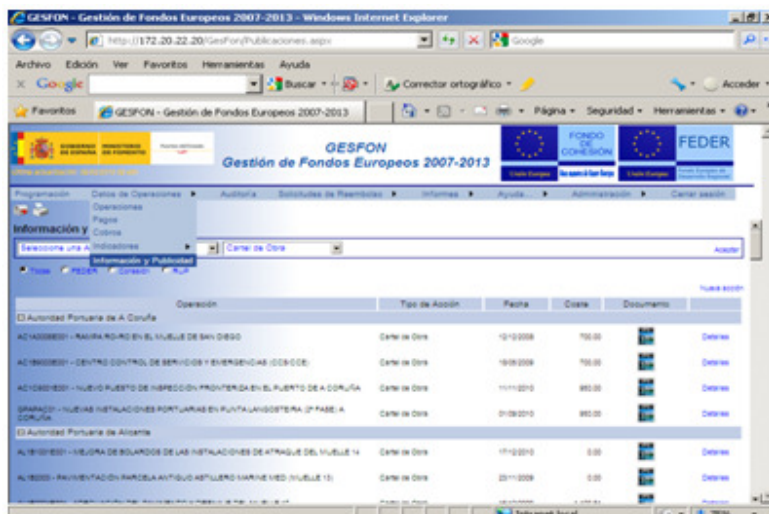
GESFON - Gestión de Fondos Europeos 2007-2013 - Windows Internet Explorer

http://172.20.22.20/GesFon/Publicaciones.aspx

Google

Archivo Edición Ver Favoritos Herramientas Ayuda

Google

Buscar

Corrector ortográfico

Acceder

Favoritos

GESFON - Gestión de Fondos Europeos 2007-2013

Página Seguridad Herramientas

GESFON
Gestión de Fondos Europeos 2007-2013

FONDO DE COHESIÓN

FEDER

Programación Datos de Operaciones Auditoría Solicitudes de Reembolso Informes Ayuda Administración Cerrar sesión

Operaciones
Pagos
Cobros
Indicadores
Información y Publicidad

Información y

Seleccione una A

Cartel de Obra

Aceptar

Todos FEDER Cohesión RUP

Nueva acción

| Operación | Tipo de Acción | Fecha | Coste | Documento | |
|---|---|---|---|---|---|
| Autoridad Portuaria de A Coruña | | | | | |
| AC1A0008E001 - RAMPA RO-RO EN EL MUELLE DE SAN DIEGO | Cartel de Obra | 12/12/2008 | 700.00 | | Detalles |
| AC1B6008E001 - CENTRO CONTROL DE SERVICIOS Y EMERGENCIAS (CCS-CCE) | Cartel de Obra | 19/06/2009 | 700.00 | | Detalles |
| AC1C6001E001 - NUEVO PUESTO DE INSPECCIÓN FRONTERIZA EN EL PUERTO DE A CORUÑA | Cartel de Obra | 11/11/2010 | 950.00 | | Detalles |
| GRAPAC01 - NUEVAS INSTALACIONES PORTUARIAS EN PUNTA LANGOSTEIRA (2ª FASE) A CORUÑA | Cartel de Obra | 01/09/2010 | 950.00 | | Detalles |
| Autoridad Portuaria de Alicante | | | | | |
| AL1B1001E001 - MEJORA DE BOLARDOS DE LAS INSTALACIONES DE ATRAQUE DEL MUELLE 14 | Cartel de Obra | 17/12/2010 | 0.00 | | Detalles |
| AL1B2003 - PAVIMENTACIÓN PARCELA ANTIGUO ASTILLERO MARINE MED (MUELLE 13) | Cartel de Obra | 23/11/2009 | 0.00 | | Detalles |
| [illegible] | Cartel de Obra | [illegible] | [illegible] | | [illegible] |

Intranet local